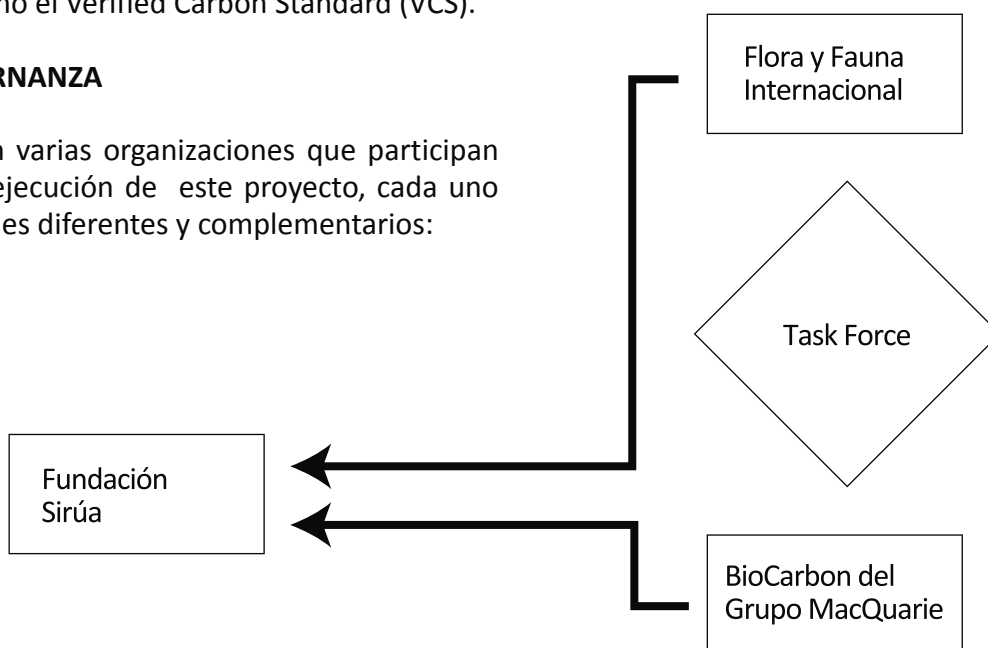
no el Verified Carbon Standard (VCS).

RNANZA

n varias organizaciones que participan ejecución de este proyecto, cada uno es diferentes y complementarios:

Flora y Fauna Internacional

Task Force

Fundación Sirúa

BioCarbon del Grupo MacQuarie